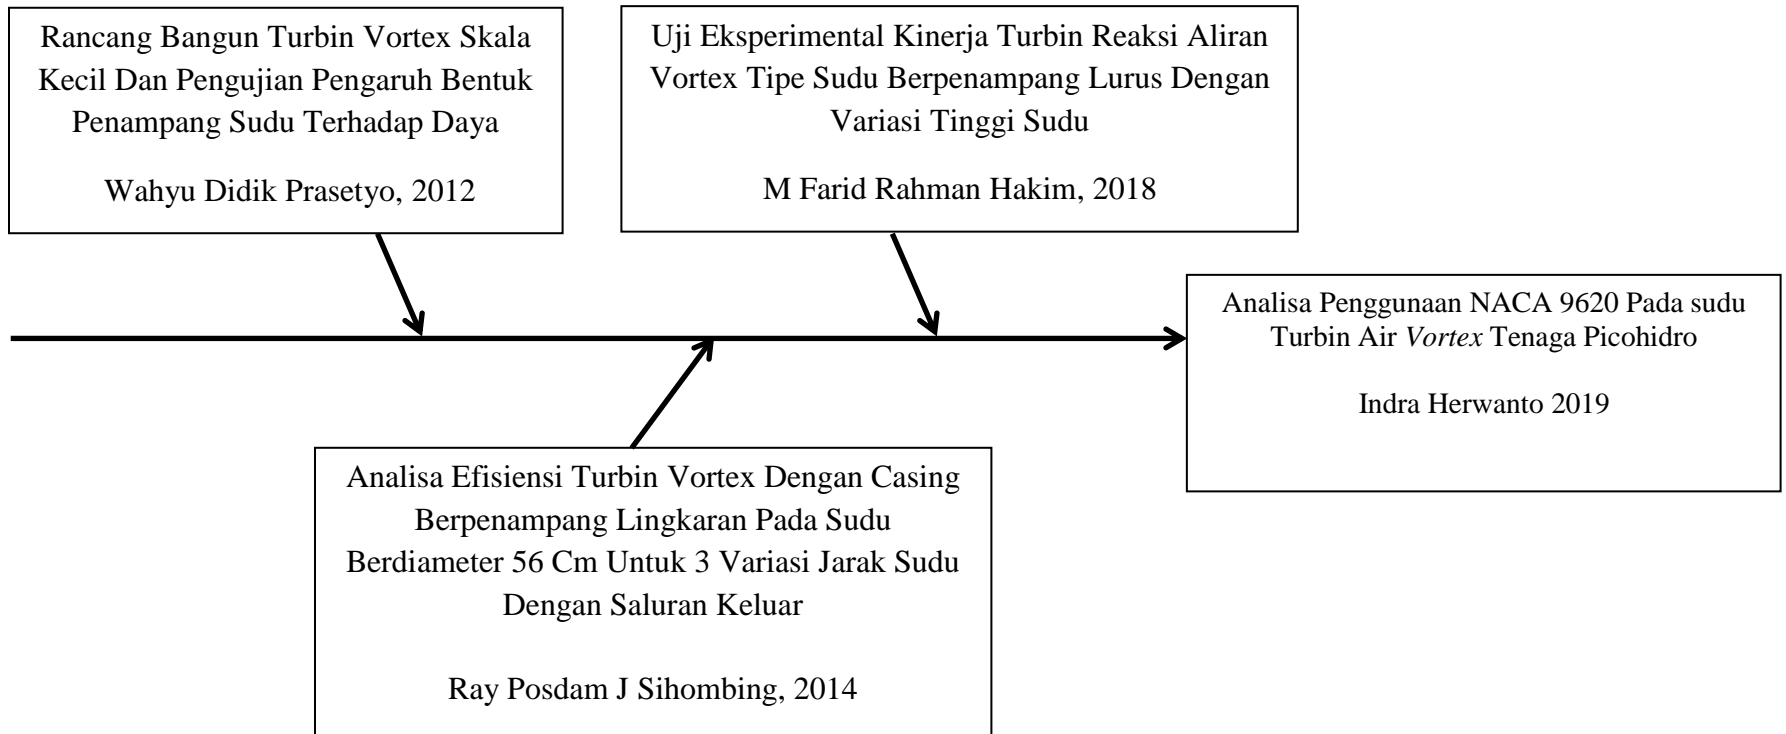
Rancang Bangun Turbin Vortex Skala Kecil Dan Pengujian Pengaruh Bentuk Penampang Sudu Terhadap Daya

Wahyu Didik Prasetyo, 2012

Uji Eksperimental Kinerja Turbin Reaksi Aliran Vortex Tipe Sudu Berpenampang Lurus Dengan Variasi Tinggi Sudu

M Farid Rahman Hakim, 2018

Analisa Efisiensi Turbin Vortex Dengan Casing Berpenampang Lingkaran Pada Sudu Berdiameter 56 Cm Untuk 3 Variasi Jarak Sudu Dengan Saluran Keluar

Ray Posdam J Sihombing, 2014

Analisa Penggunaan NACA 9620 Pada sudu Turbin Air *Vortex* Tenaga Picohidro

Indra Herwanto 2019